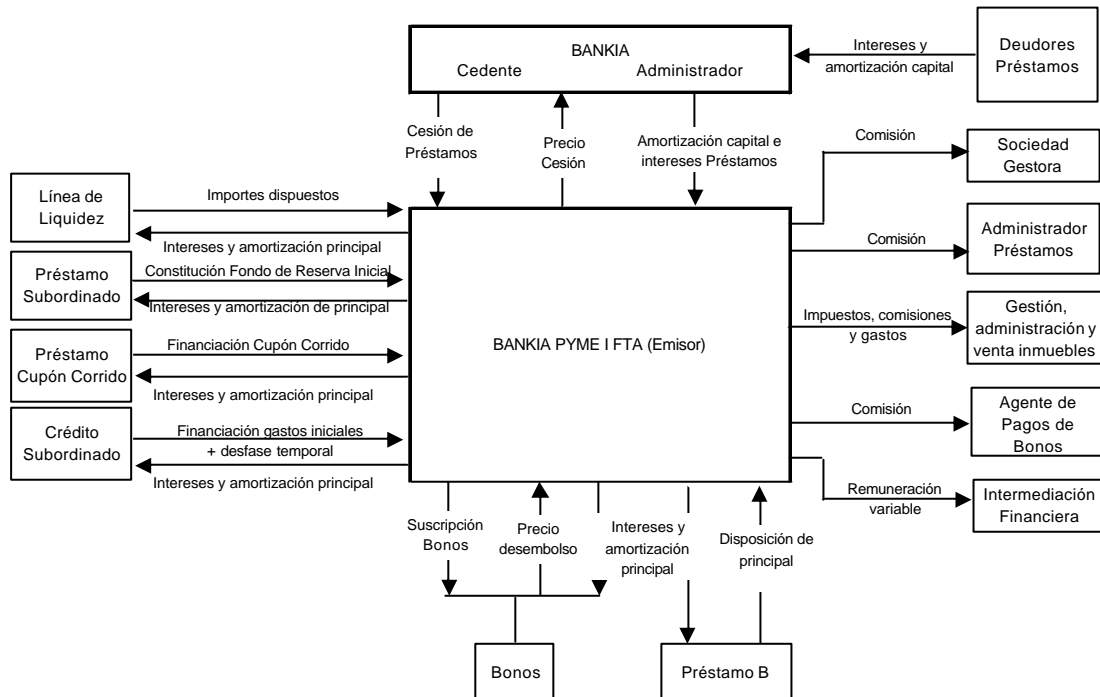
BANKIA
Cedente Administrador

Intereses y amortización capital

Deudores Préstamos

Cesión de Préstamos

Precio Cesión

Amortización capital e intereses Préstamos

Comisión

Sociedad Gestora

Línea de Liquidez

Importes dispuestos

Intereses y amortización principal

Comisión

Administrador Préstamos

Préstamo Subordinado

Constitución Fondo de Reserva Inicial

Intereses y amortización de principal

Impuestos, comisiones y gastos

Gestión, administración y venta inmuebles

Préstamo Cupón Corrido

Financiación Cupón Corrido

BANKIA PYME I FTA (Emisor)

Intereses y amortización principal

Comisión

Agente de Pagos de Bonos

Crédito Subordinado

Financiación gastos iniciales + desfase temporal

Intereses y amortización principal

Remuneración variable

Intermediación Financiera

Suscripción Bonos

Precio desembolso

Intereses y amortización principal

Disposición de principal

Bonos

Préstamo B